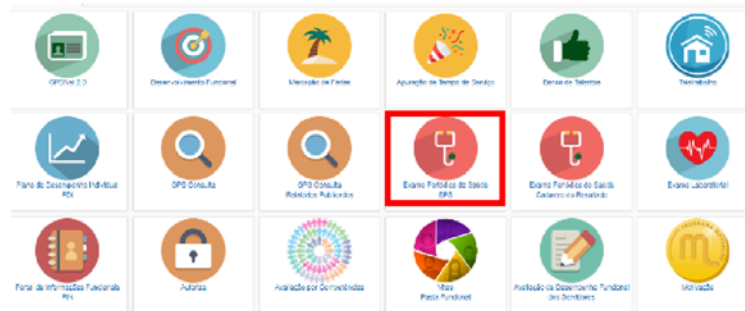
GPSNet 2.0

Desenvolvimento Funcional

Marcação de Férias

Apuração de Tempo de Serviço

Banco de Talentos

Teletrabalho

Plano de Desenvolvimento Individual PDI

GPS Consulta

GPS Consulta Relatórios Publicados

Exame Periódico de Saúde EPS

Exame Periódico de Saúde Cadastro do Resultado

Exame Laboratorial

Portal de Informações Funcionais PIN

Autorias

Avaliação por Competências

Vitae Pasta Funcional

Avaliação de Desempenho Funcional dos Servidores

Motivação